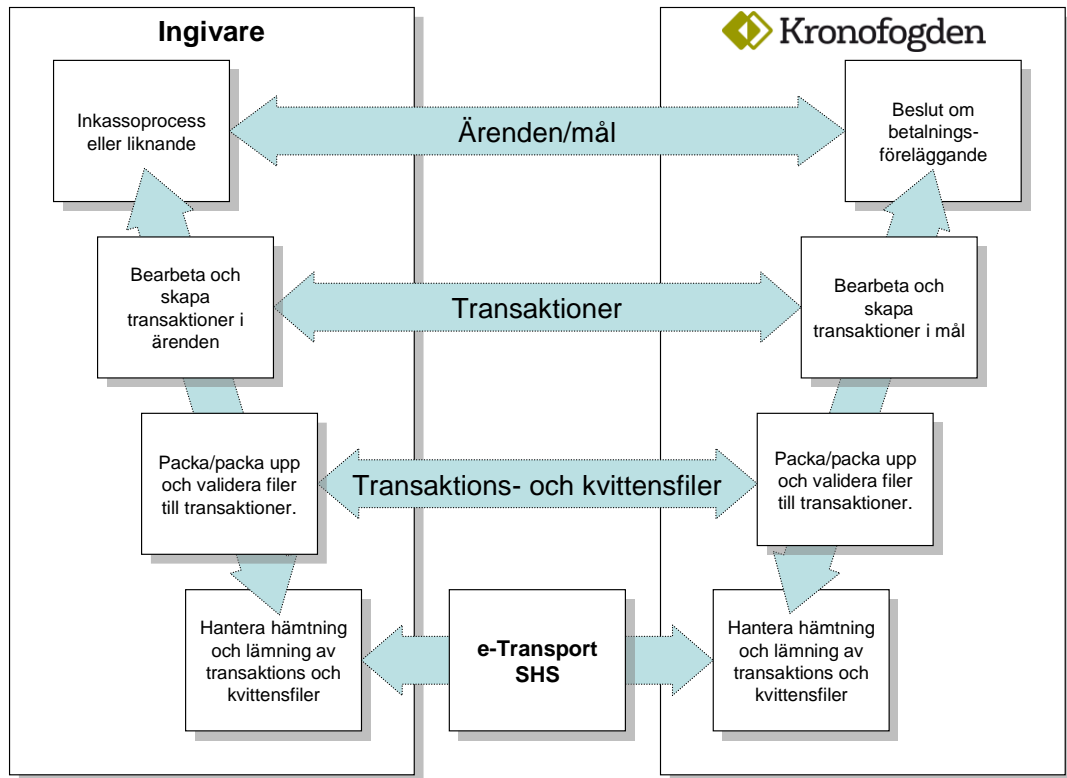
Ingivare

Kronofogden

Inkassoprocess eller liknande

Ärenden/mål

Beslut om betalningsföreläggande

Bearbeta och skapa transaktioner i ärenden

Transaktioner

Bearbeta och skapa transaktioner i mål

Packa/packa upp och validera filer till transaktioner.

Transaktions- och kvittensfiler

Packa/packa upp och validera filer till transaktioner.

Hantera hämtning och lämning av transaktions och kvittensfiler

e-Transport SHS

Hantera hämtning och lämning av transaktions och kvittensfiler